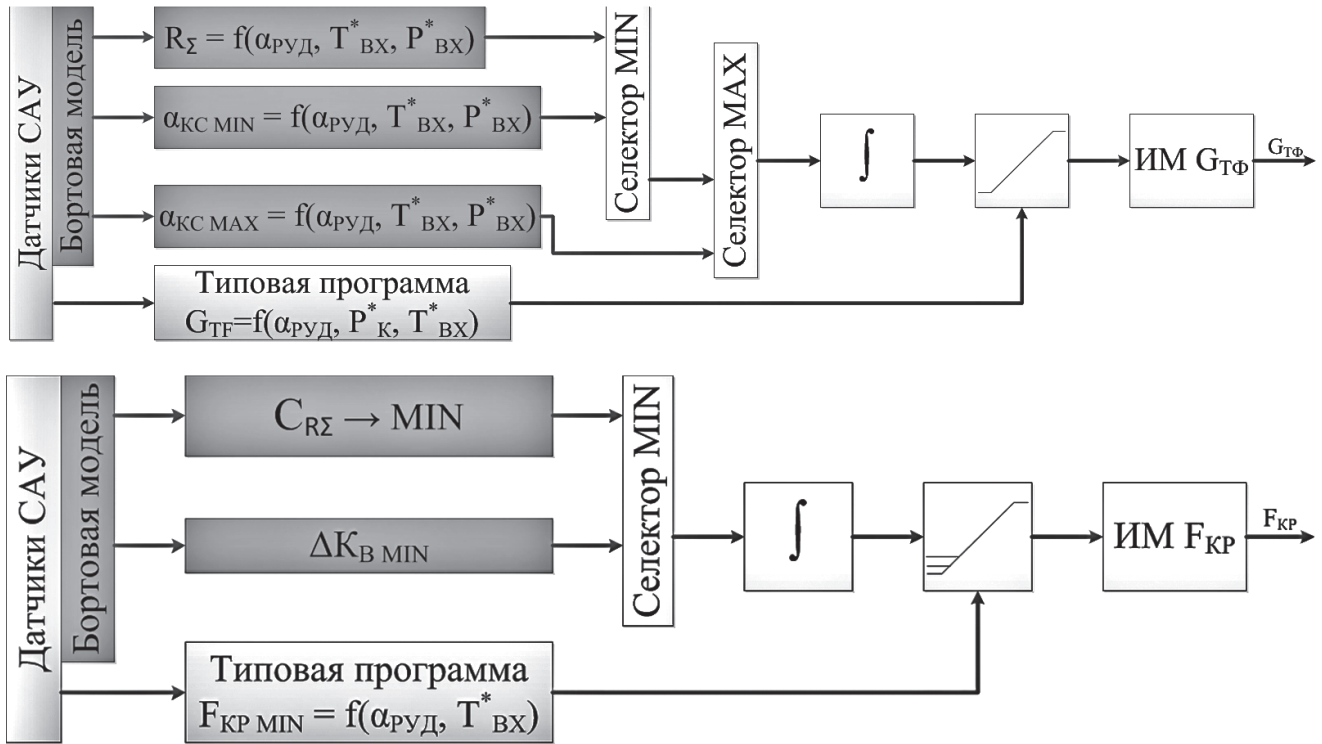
Датчики САУ

Бортовая модель

$R_{\Sigma} = f(\alpha_{РУД}, T^*_{ВХ}, P^*_{ВХ})$

$\alpha_{КС\ MIN} = f(\alpha_{РУД}, T^*_{ВХ}, P^*_{ВХ})$

$\alpha_{КС\ MAX} = f(\alpha_{РУД}, T^*_{ВХ}, P^*_{ВХ})$

Типовая программа
$G_{TF}=f(\alpha_{РУД}, P^*_{К}, T^*_{ВХ})$

Селектор MIN

Селектор MAX

$\int$

ИМ $G_{ТФ}$

$G_{ТФ}$

Датчики САУ

Бортовая модель

$C_{R\Sigma} \rightarrow MIN$

$\Delta K_{B\ MIN}$

Типовая программа
$F_{КР\ MIN} = f(\alpha_{РУД}, T^*_{ВХ})$

Селектор MIN

$\int$

ИМ $F_{КР}$

$F_{КР}$